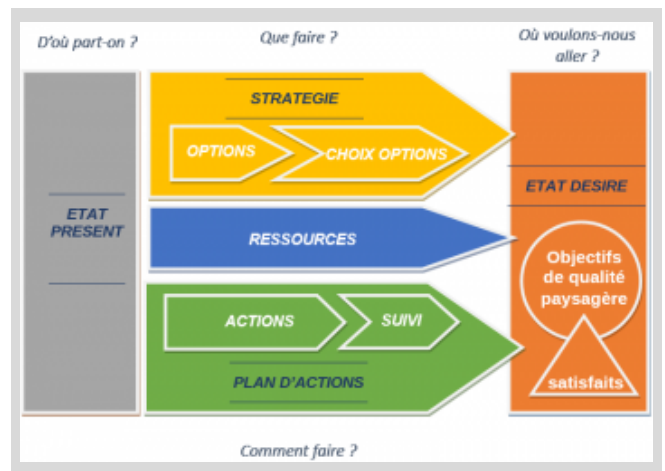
D'où part-on ?

Que faire ?

Où voulons-nous aller ?

ETAT PRESENT

STRATEGIE

OPTIONS

CHOIX OPTIONS

RESSOURCES

ACTIONS

SUIVI

PLAN D'ACTIONS

ETAT DESIRE

Objectifs de qualité paysagère

satisfaits

Comment faire ?